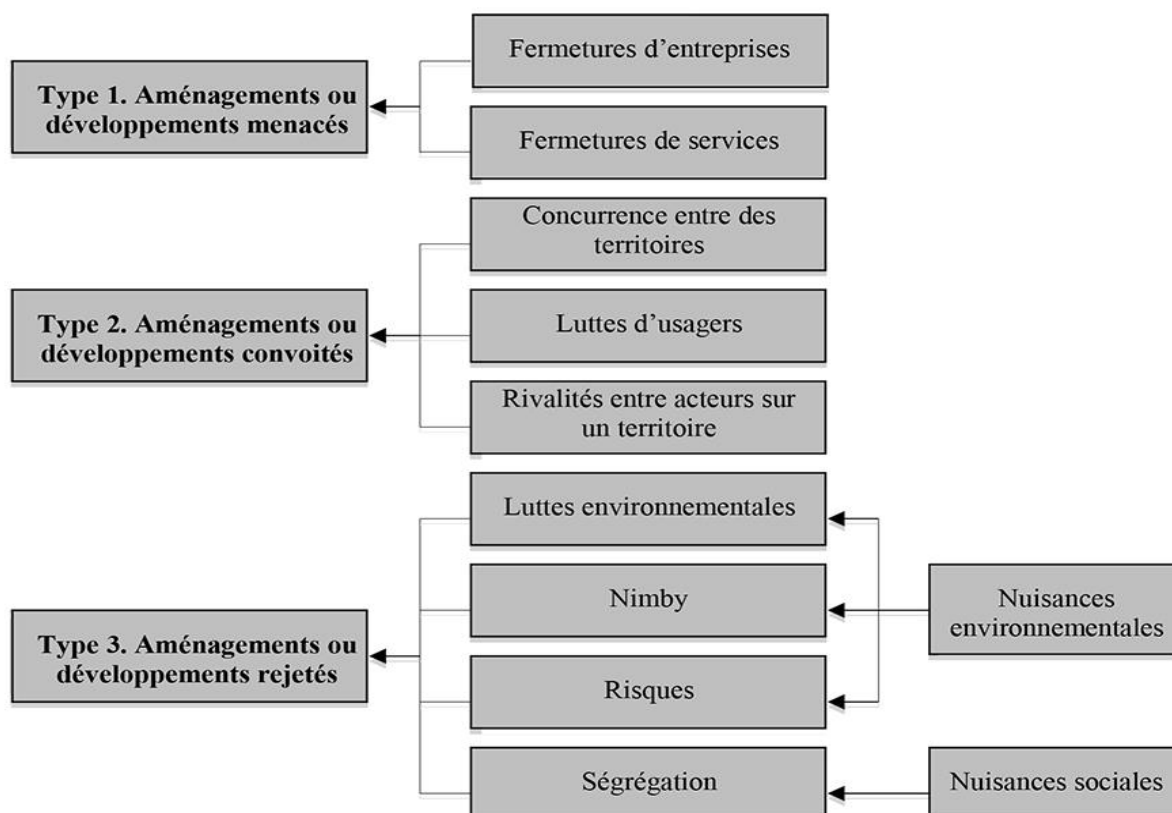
Type 1. Aménagements ou développements menacés

Fermetures d'entreprises

Fermetures de services

Type 2. Aménagements ou développements convoités

Concurrence entre des territoires

Luttes d'usagers

Rivalités entre acteurs sur un territoire

Type 3. Aménagements ou développements rejetés

Luttes environnementales

Nimby

Risques

Ségrégation

Nuisances environnementales

Nuisances sociales